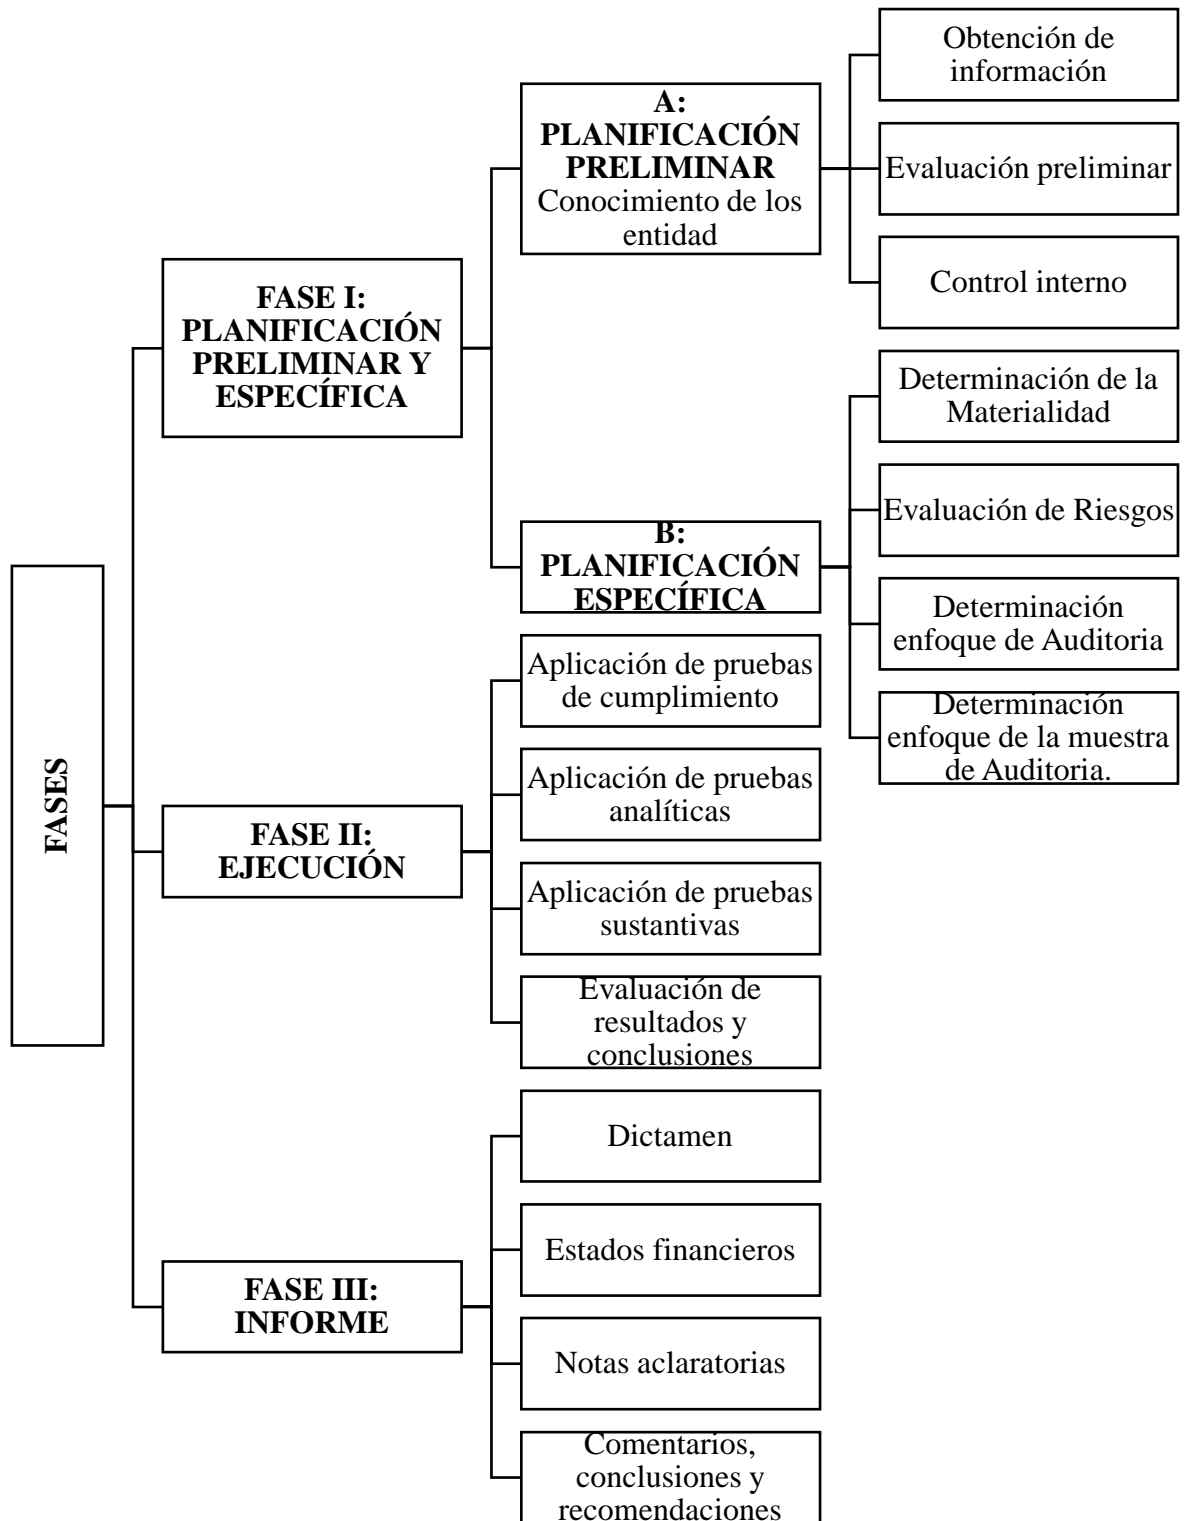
FASES

FASE I: PLANIFICACIÓN PRELIMINAR Y ESPECÍFICA

A: PLANIFICACIÓN PRELIMINAR
Conocimiento de los entidad

Obtención de información

Evaluación preliminar

Control interno

B: PLANIFICACIÓN ESPECÍFICA

Determinación de la Materialidad

Evaluación de Riesgos

Determinación enfoque de Auditoria

Determinación enfoque de la muestra de Auditoria.

FASE II: EJECUCIÓN

Aplicación de pruebas de cumplimiento

Aplicación de pruebas analíticas

Aplicación de pruebas sustantivas

Evaluación de resultados y conclusiones

FASE III: INFORME

Dictamen

Estados financieros

Notas aclaratorias

Comentarios, conclusiones y recomendaciones